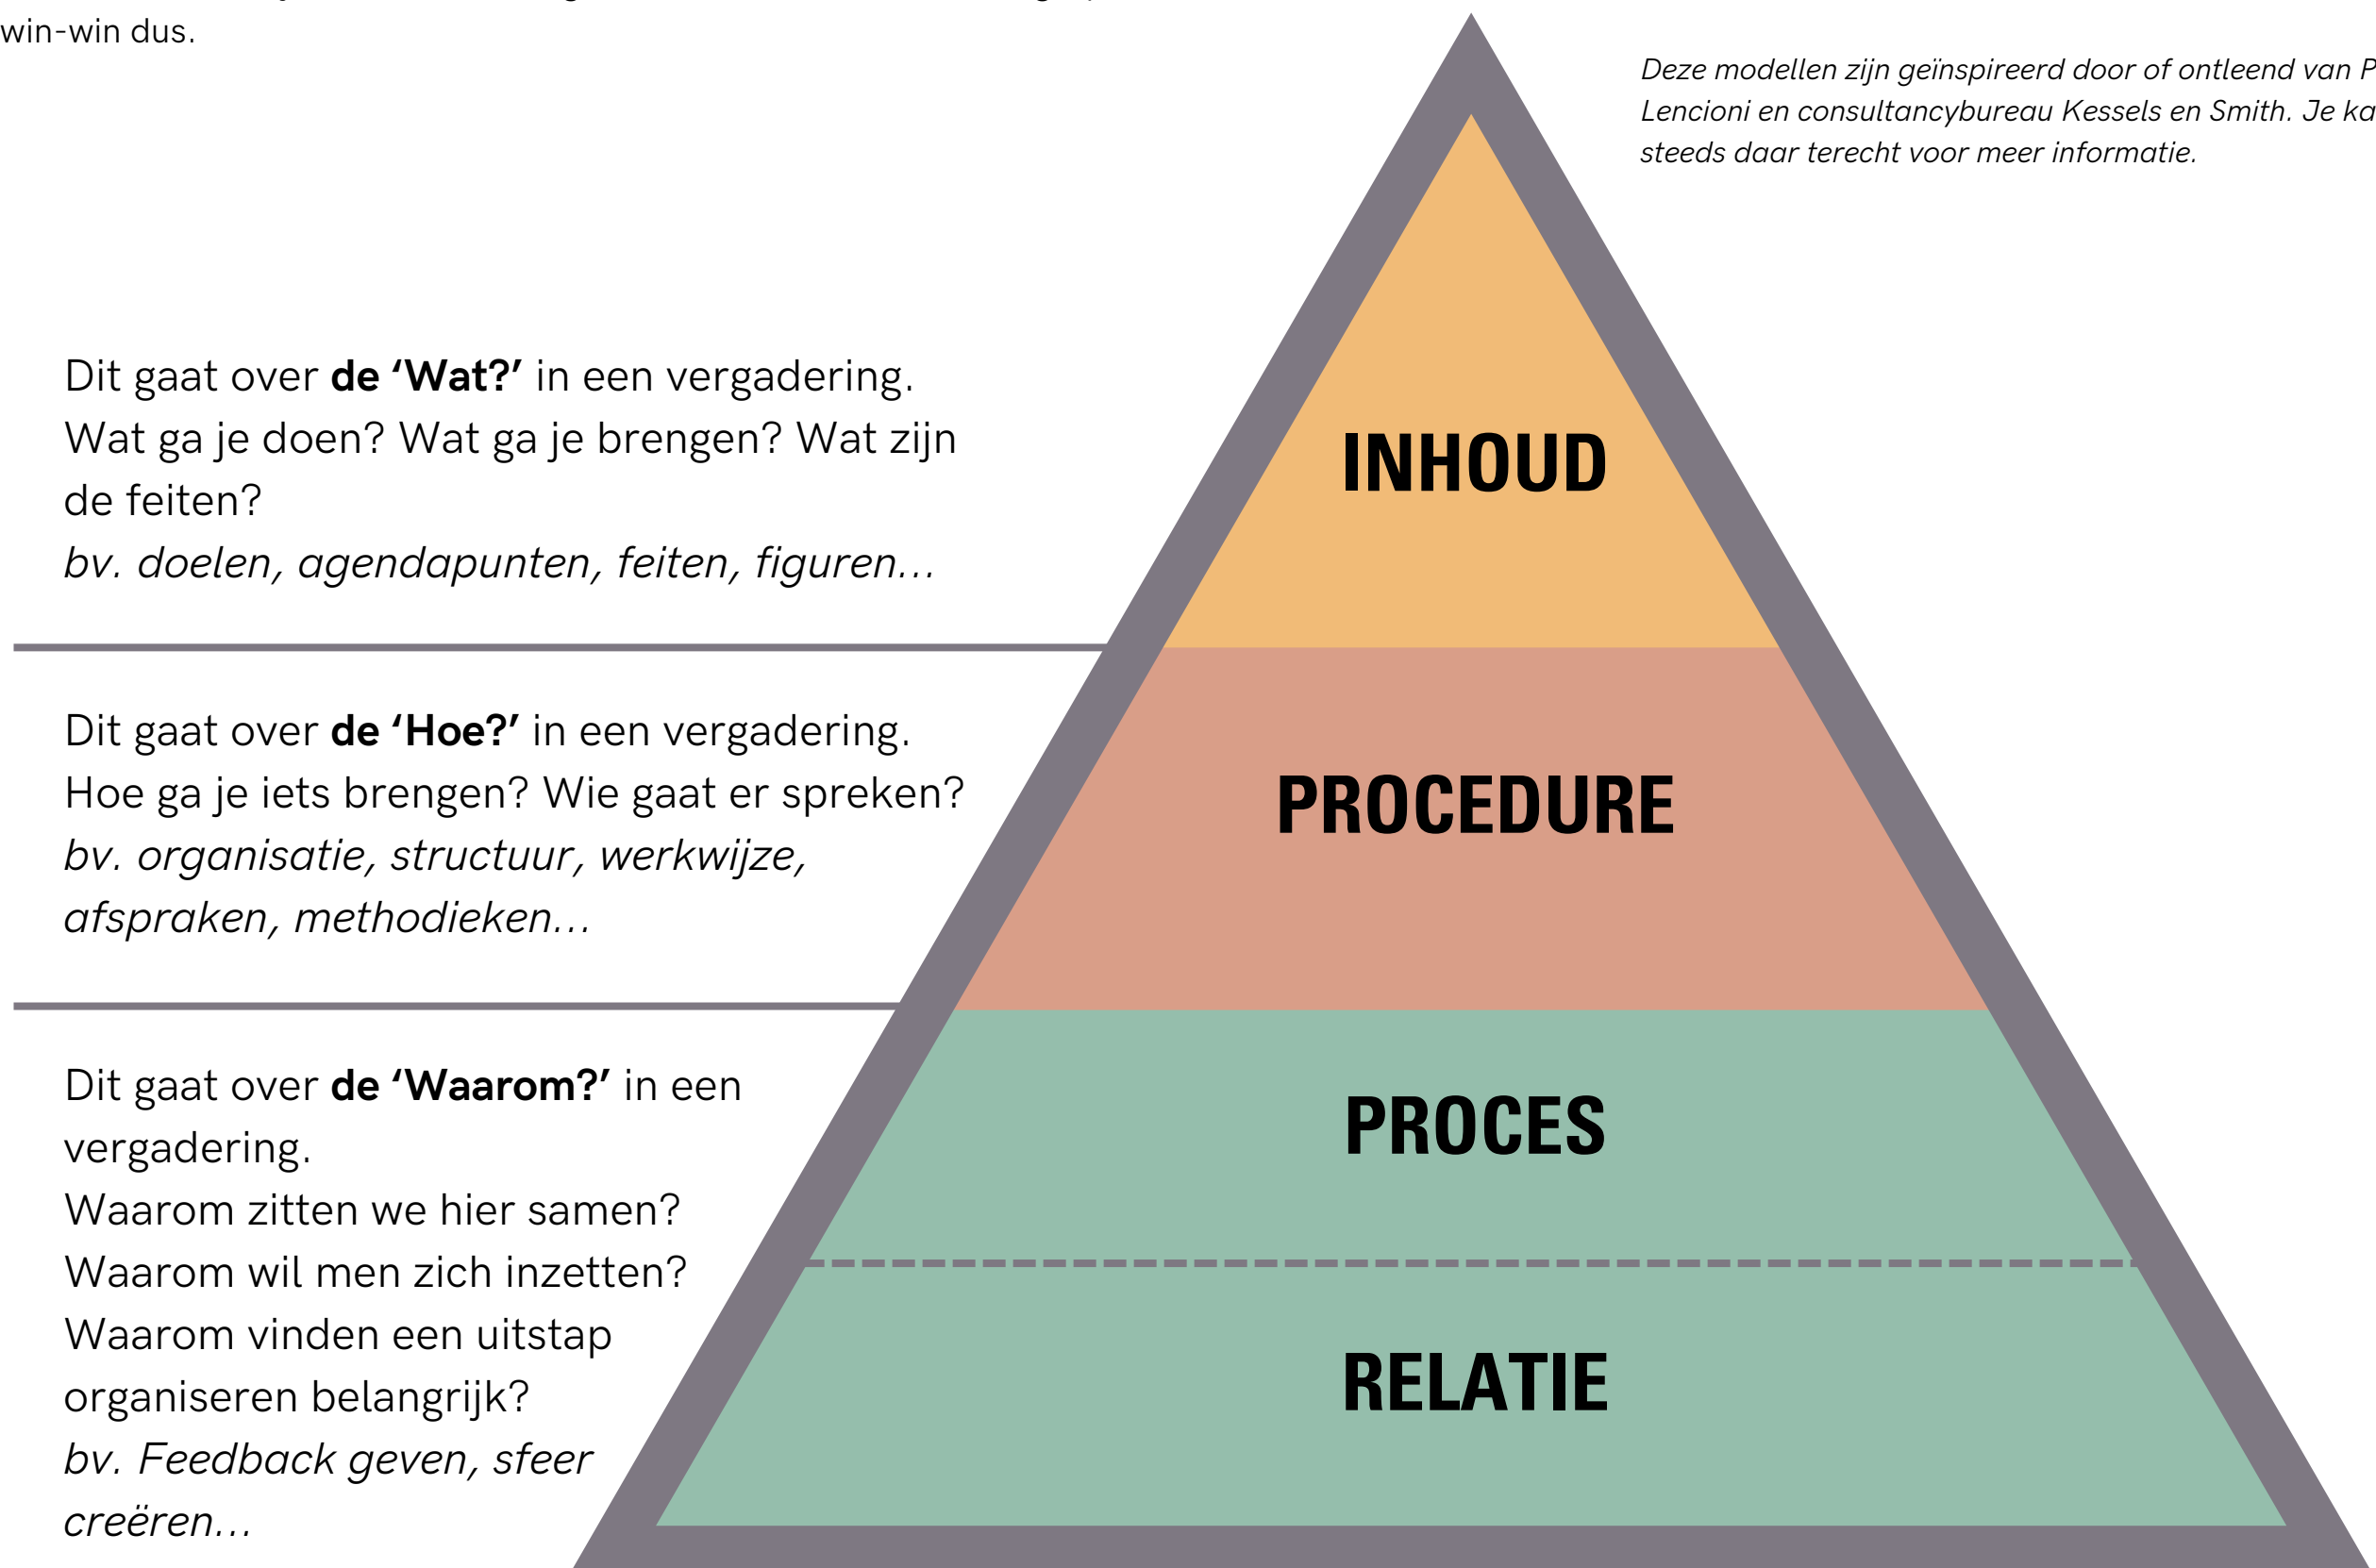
win-win dus.

Deze modellen zijn geïnspireerd door of ontleend van P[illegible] Lencioni en consultancybureau Kessels en Smith. Je ka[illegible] steeds daar terecht voor meer informatie.

Dit gaat over **de 'Wat?'** in een vergadering. Wat ga je doen? Wat ga je brengen? Wat zijn de feiten?
*bv. doelen, agendapunten, feiten, figuren...*

INHOUD

Dit gaat over **de 'Hoe?'** in een vergadering. Hoe ga je iets brengen? Wie gaat er spreken?
*bv. organisatie, structuur, werkwijze, afspraken, methodieken...*

PROCEDURE

Dit gaat over **de 'Waarom?'** in een vergadering.
Waarom zitten we hier samen?
Waarom wil men zich inzetten?
Waarom vinden een uitstap organiseren belangrijk?
*bv. Feedback geven, sfeer creëren...*

PROCES

RELATIE